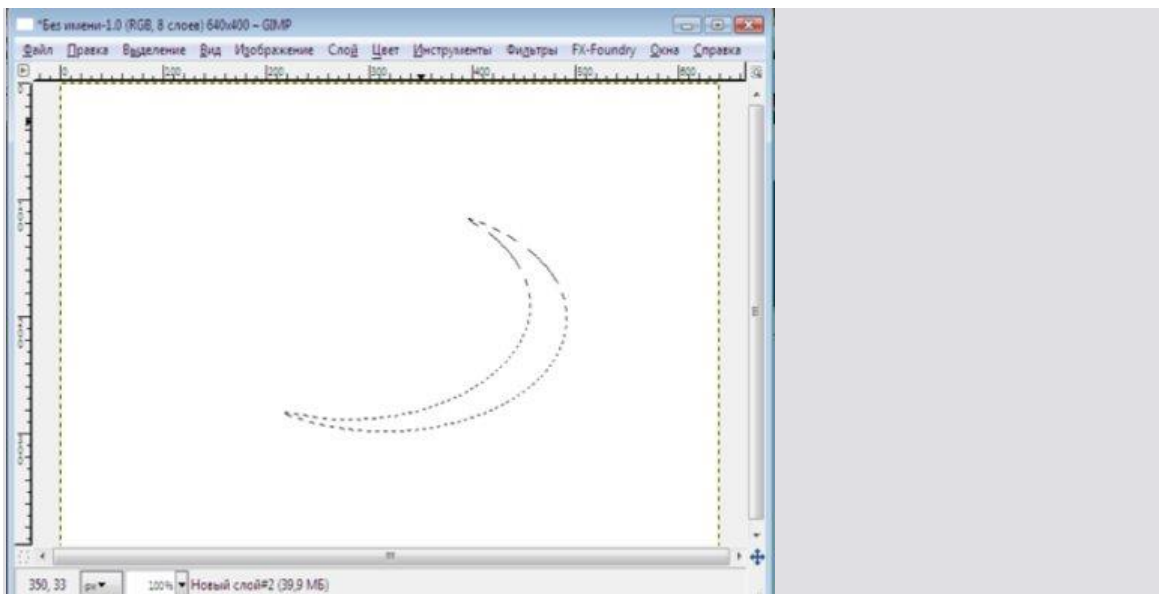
*Без имени-1.0 (RGB, 8 слоев) 640x400 – GIMP

Файл Правка Выделение Вид Изображение Слой Цвет Инструменты Фильтры FX-Foundry Окна Справка

0 100 200 300 400 500 600

100 200 300

350, 33 px 100% Новый слой#2 (39,9 МБ)